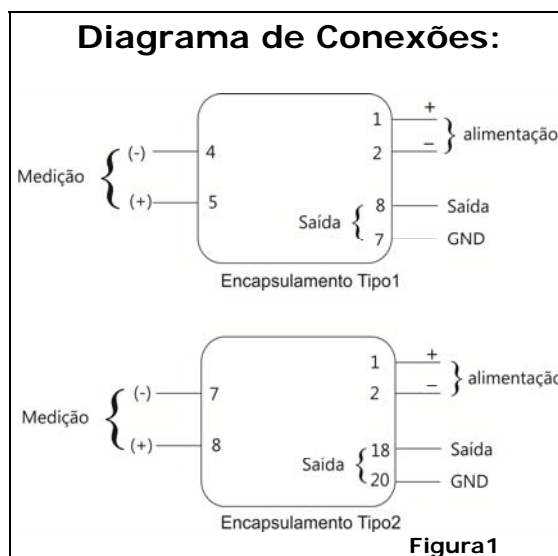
Diagrama de Conexões:

Medição (-) 4 (+) 5

1 + 2 – alimentação

Saída 8 Saída 7 GND

Encapsulamento Tipo1

Medição (-) 7 (+) 8

1 + 2 – alimentação

Saída 18 Saída 20 GND

Encapsulamento Tipo2

Figura1